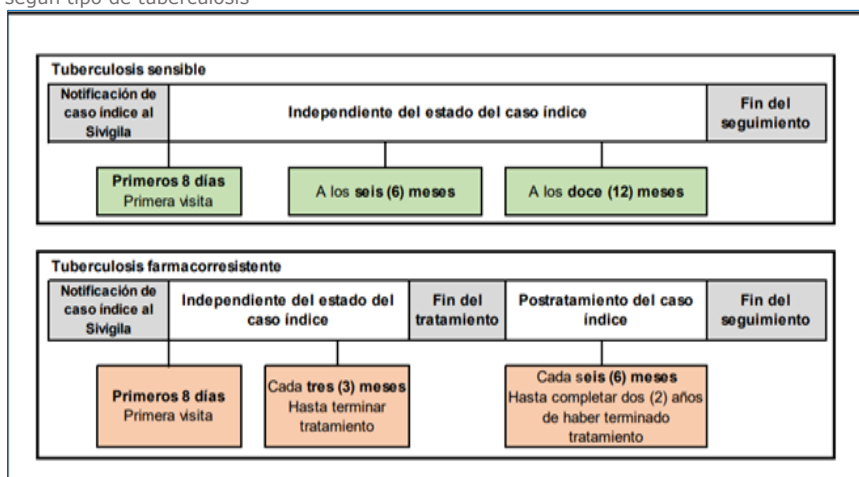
según tipo de tuberculosis

Tuberculosis sensible

Notificación de caso índice al Sivigila

Independiente del estado del caso índice

Fin del seguimiento

Primeros 8 días
Primera visita

A los seis (6) meses

A los doce (12) meses

Tuberculosis farmacorresistente

Notificación de caso índice al Sivigila

Independiente del estado del caso índice

Fin del tratamiento

Postratamiento del caso índice

Fin del seguimiento

Primeros 8 días
Primera visita

Cada tres (3) meses
Hasta terminar tratamiento

Cada seis (6) meses
Hasta completar dos (2) años de haber terminado tratamiento